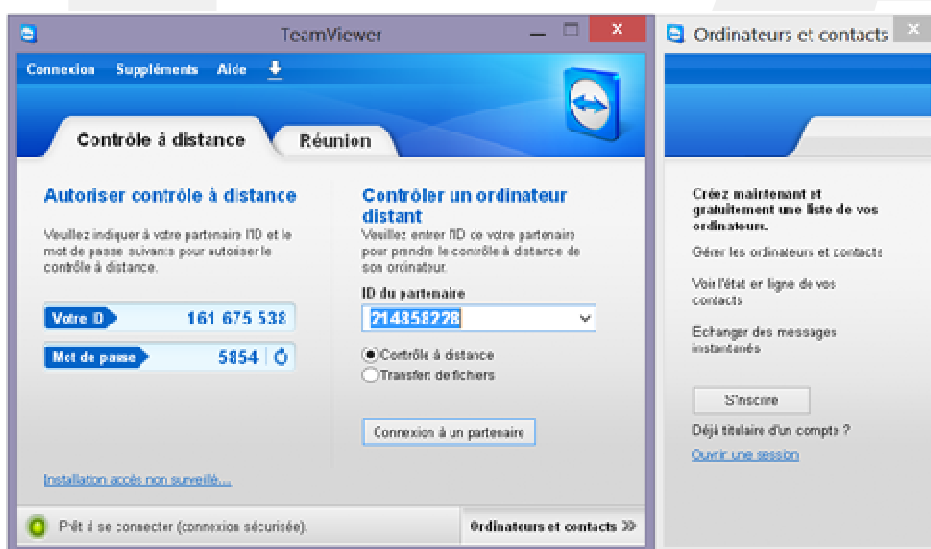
TeamViewer

Connexion Suppléments Aide

Contrôle à distance
Réunion

Autoriser contrôle à distance

Veuillez indiquer à votre partenaire l'ID et le mot de passe suivants pour autoriser le contrôle à distance.

Votre ID 161 675 538

Mot de passe 5854

Contrôler un ordinateur distant

Veuillez entrer l'ID de votre partenaire pour prendre le contrôle à distance de son ordinateur.

ID du partenaire

214858228

Contrôle à distance
Transfert de fichiers

Connexion à un partenaire

Installation accès non surveillé...

Prêt à se connecter (connexion sécurisée).

Ordinateurs et contacts »

Ordinateurs et contacts

Créez maintenant et gratuitement une liste de vos ordinateurs.

Gérer les ordinateurs et contacts

Voir l'état en ligne de vos contacts

Echanger des messages instantanés

S'inscrire

Déjà titulaire d'un compte ?

Ouvrir une session